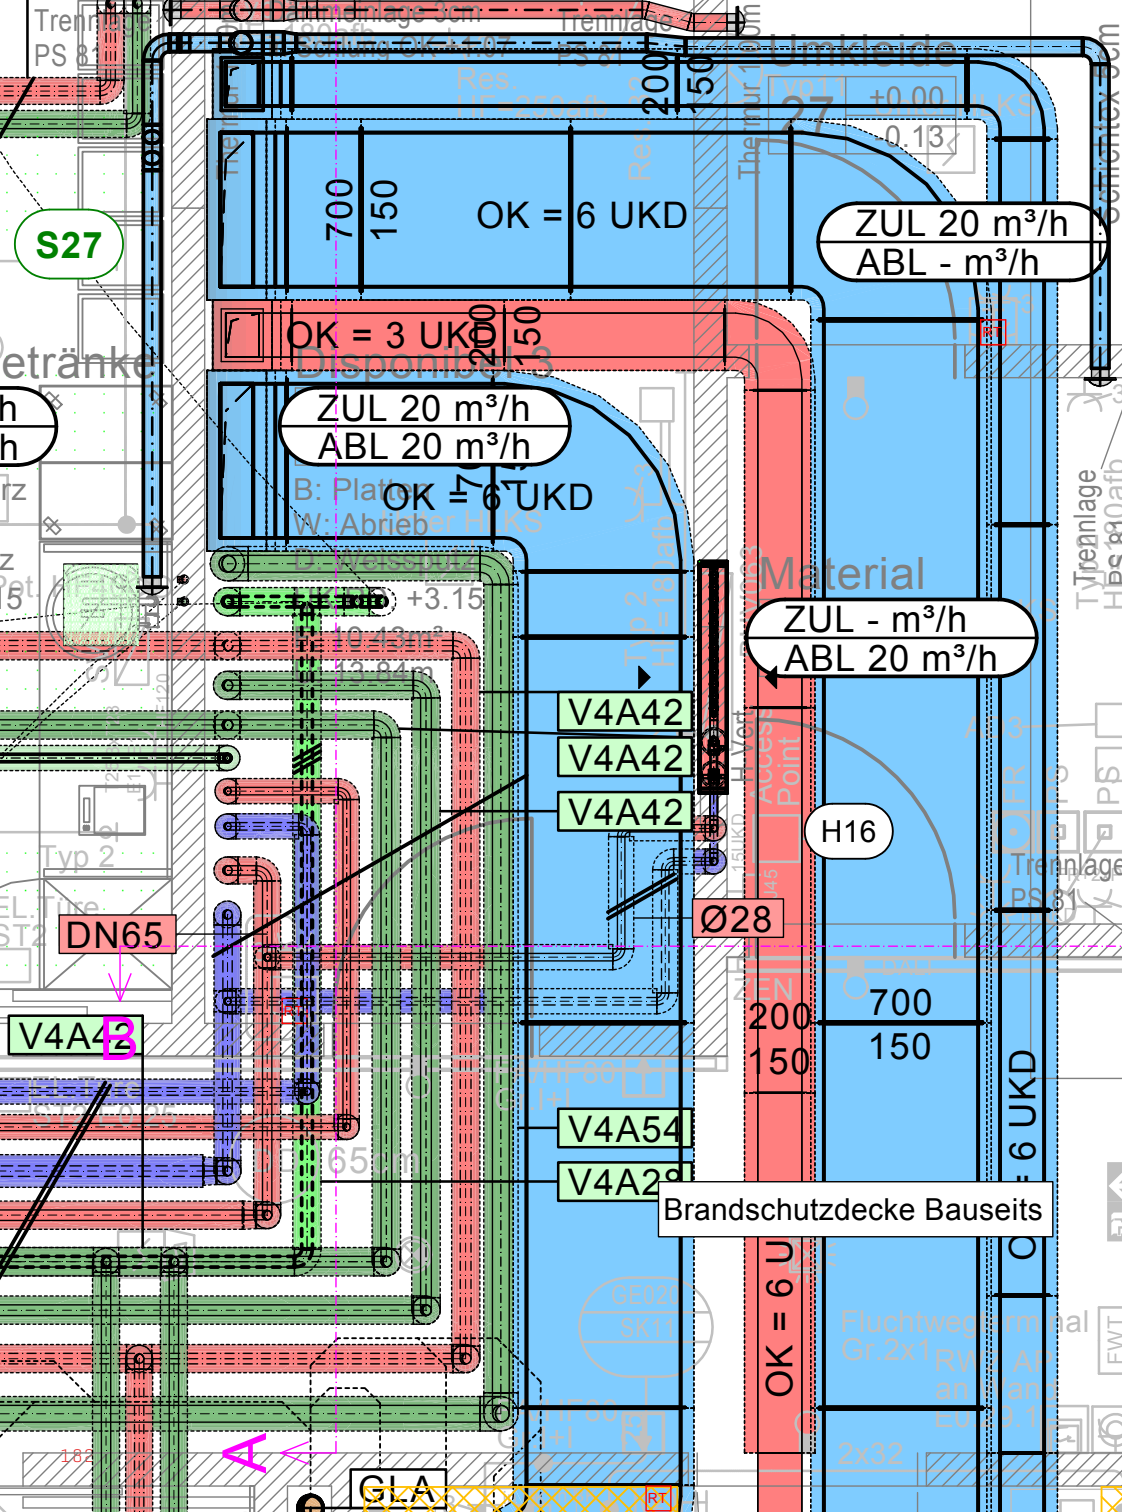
Trennlage
PS 81
Trennlage 3cm
Trennlage
PS 81
Umkleide
200
150
700
150
OK = 6 UKD
S27
ZUL 20 m³/h
ABL - m³/h
OK = 3 UKD
200
150
Disponibel 3
etränke
ZUL 20 m³/h
ABL 20 m³/h
OK = 6 UKD
B: Platten
W: Abrieb
+3.15
Material
ZUL - m³/h
ABL 20 m³/h
V4A42
V4A42
V4A42
H16
Typ 2
DN65
Ø28
Trennlage
PS 81
700
150
200
150
V4A42
B
V4A54
V4A28
Brandschutzdecke Bauseits
OK = 6 U
OK = 6 UKD
A
GLA